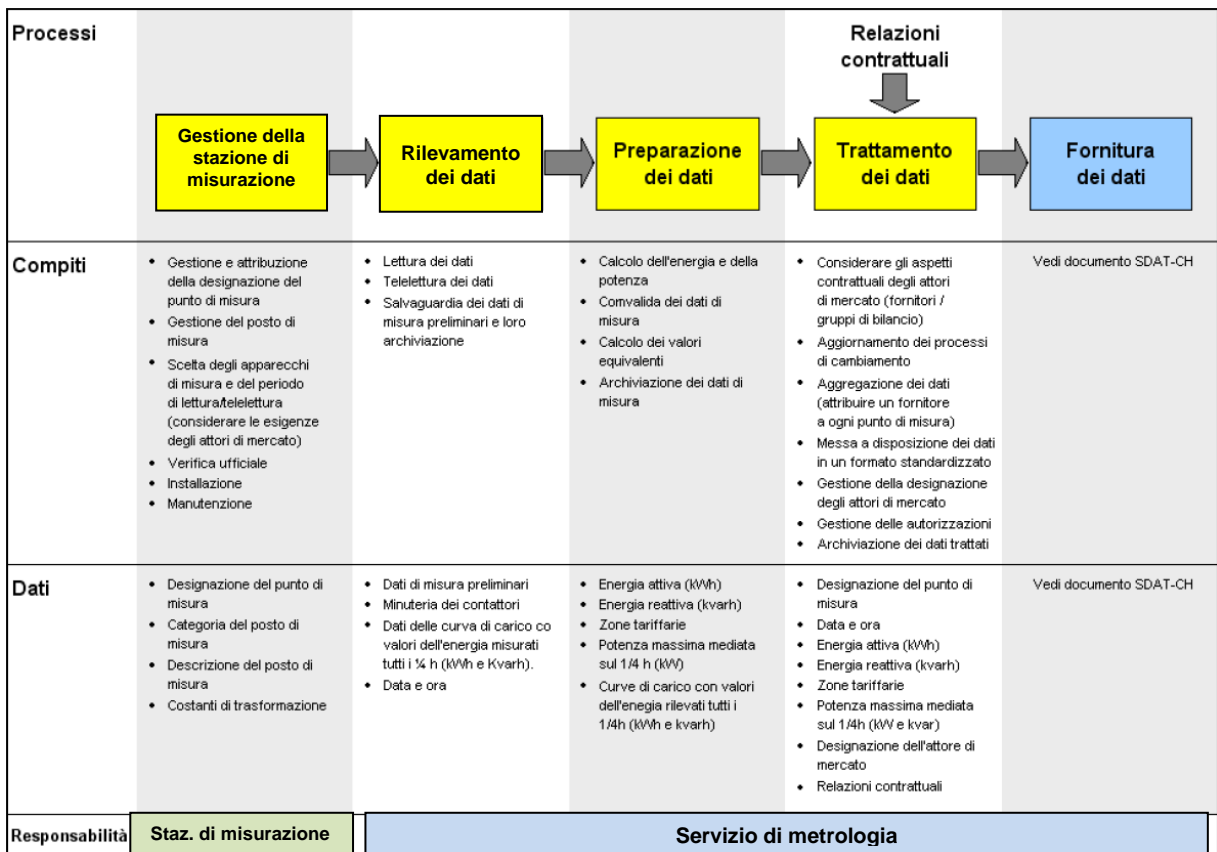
| Processi | Gestione della stazione di misurazione | Rilevamento dei dati | Preparazione dei dati | Relazioni contrattuali<br>Trattamento dei dati | Fornitura dei dati |
|---|---|---|---|---|---|
| Compiti | • Gestione e attribuzione della designazione del punto di misura<br>• Gestione del posto di misura<br>• Scelta degli apparecchi di misura e del periodo di lettura/telelettura (considerare le esigenze degli attori di mercato)<br>• Verifica ufficiale<br>• Installazione<br>• Manutenzione | • Lettura dei dati<br>• Telelettura dei dati<br>• Salvaguardia dei dati di misura preliminari e loro archiviazione | • Calcolo dell'energia e della potenza<br>• Comvalida dei dati di misura<br>• Calcolo dei valori equivalenti<br>• Archiviazione dei dati di misura | • Considerare gli aspetti contrattuali degli attori di mercato (fornitori / gruppi di bilancio)<br>• Aggiornamento dei processi di cambiamento<br>• Aggregazione dei dati (attribuire un fornitore a ogni punto di misura)<br>• Messa a disposizione dei dati in un formato standardizzato<br>• Gestione della designazione degli attori di mercato<br>• Gestione delle autorizzazioni<br>• Archiviazione dei dati trattati | Vedi documento SDAT-CH |
| Dati | • Designazione del punto di misura<br>• Categoria del posto di misura<br>• Descrizione del posto di misura<br>• Costanti di trasformazione | • Dati di misura preliminari<br>• Minuteria dei contattori<br>• Dati delle curva di carico co valori dell'energia misurati tutti i ¼ h (kWh e Kvarh).<br>• Data e ora | • Energia attiva (kWh)<br>• Energia reattiva (kvarh)<br>• Zone tariffarie<br>• Potenza massima mediata sul 1/4 h (kW)<br>• Curve di carico con valori dell'enegia rilevati tutti i 1/4h (kWh e kvarh) | • Designazione del punto di misura<br>• Data e ora<br>• Energia attiva (kWh)<br>• Energia reattiva (kvarh)<br>• Zone tariffarie<br>• Potenza massima mediata sul 1/4h (kW e kvar)<br>• Designazione dell'attore di mercato<br>• Relazioni contrattuali | Vedi documento SDAT-CH |
| Responsabilità | Staz. di misurazione | Servizio di metrologia | | | |